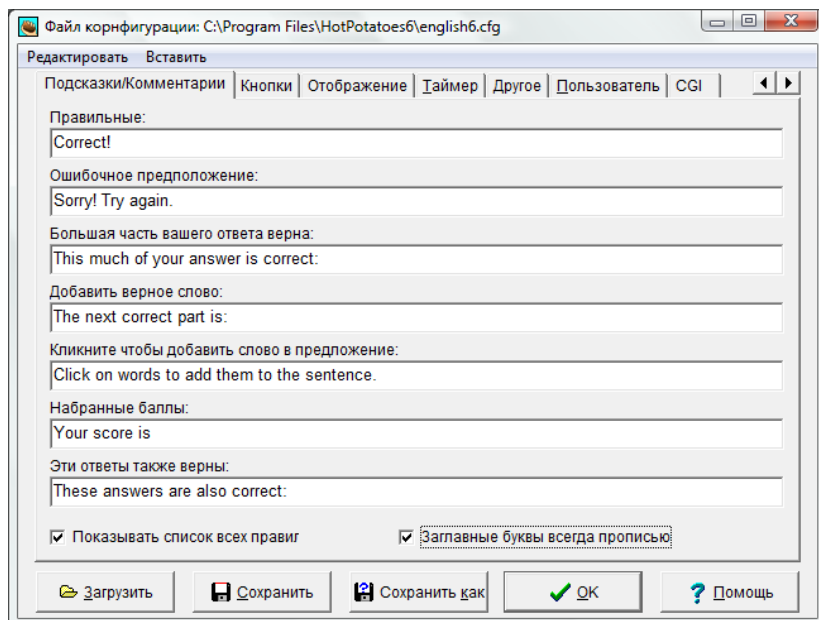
Файл корнфигурации: C:\Program Files\HotPotatoes6\english6.cfg

Редактировать Вставить

Подсказки/Комментарии | Кнопки | Отображение | Таймер | Другое | Пользователь | CGI

Правильные:
Correct!

Ошибочное предположение:
Sorry! Try again.

Большая часть вашего ответа верна:
This much of your answer is correct:

Добавить верное слово:
The next correct part is:

Кликните чтобы добавить слово в предложение:
Click on words to add them to the sentence.

Набранные баллы:
Your score is

Эти ответы также верны:
These answers are also correct:

☑ Показывать список всех правиг
☑ Заглавные буквы всегда прописью

Загрузить | Сохранить | Сохранить как | OK | Помощь